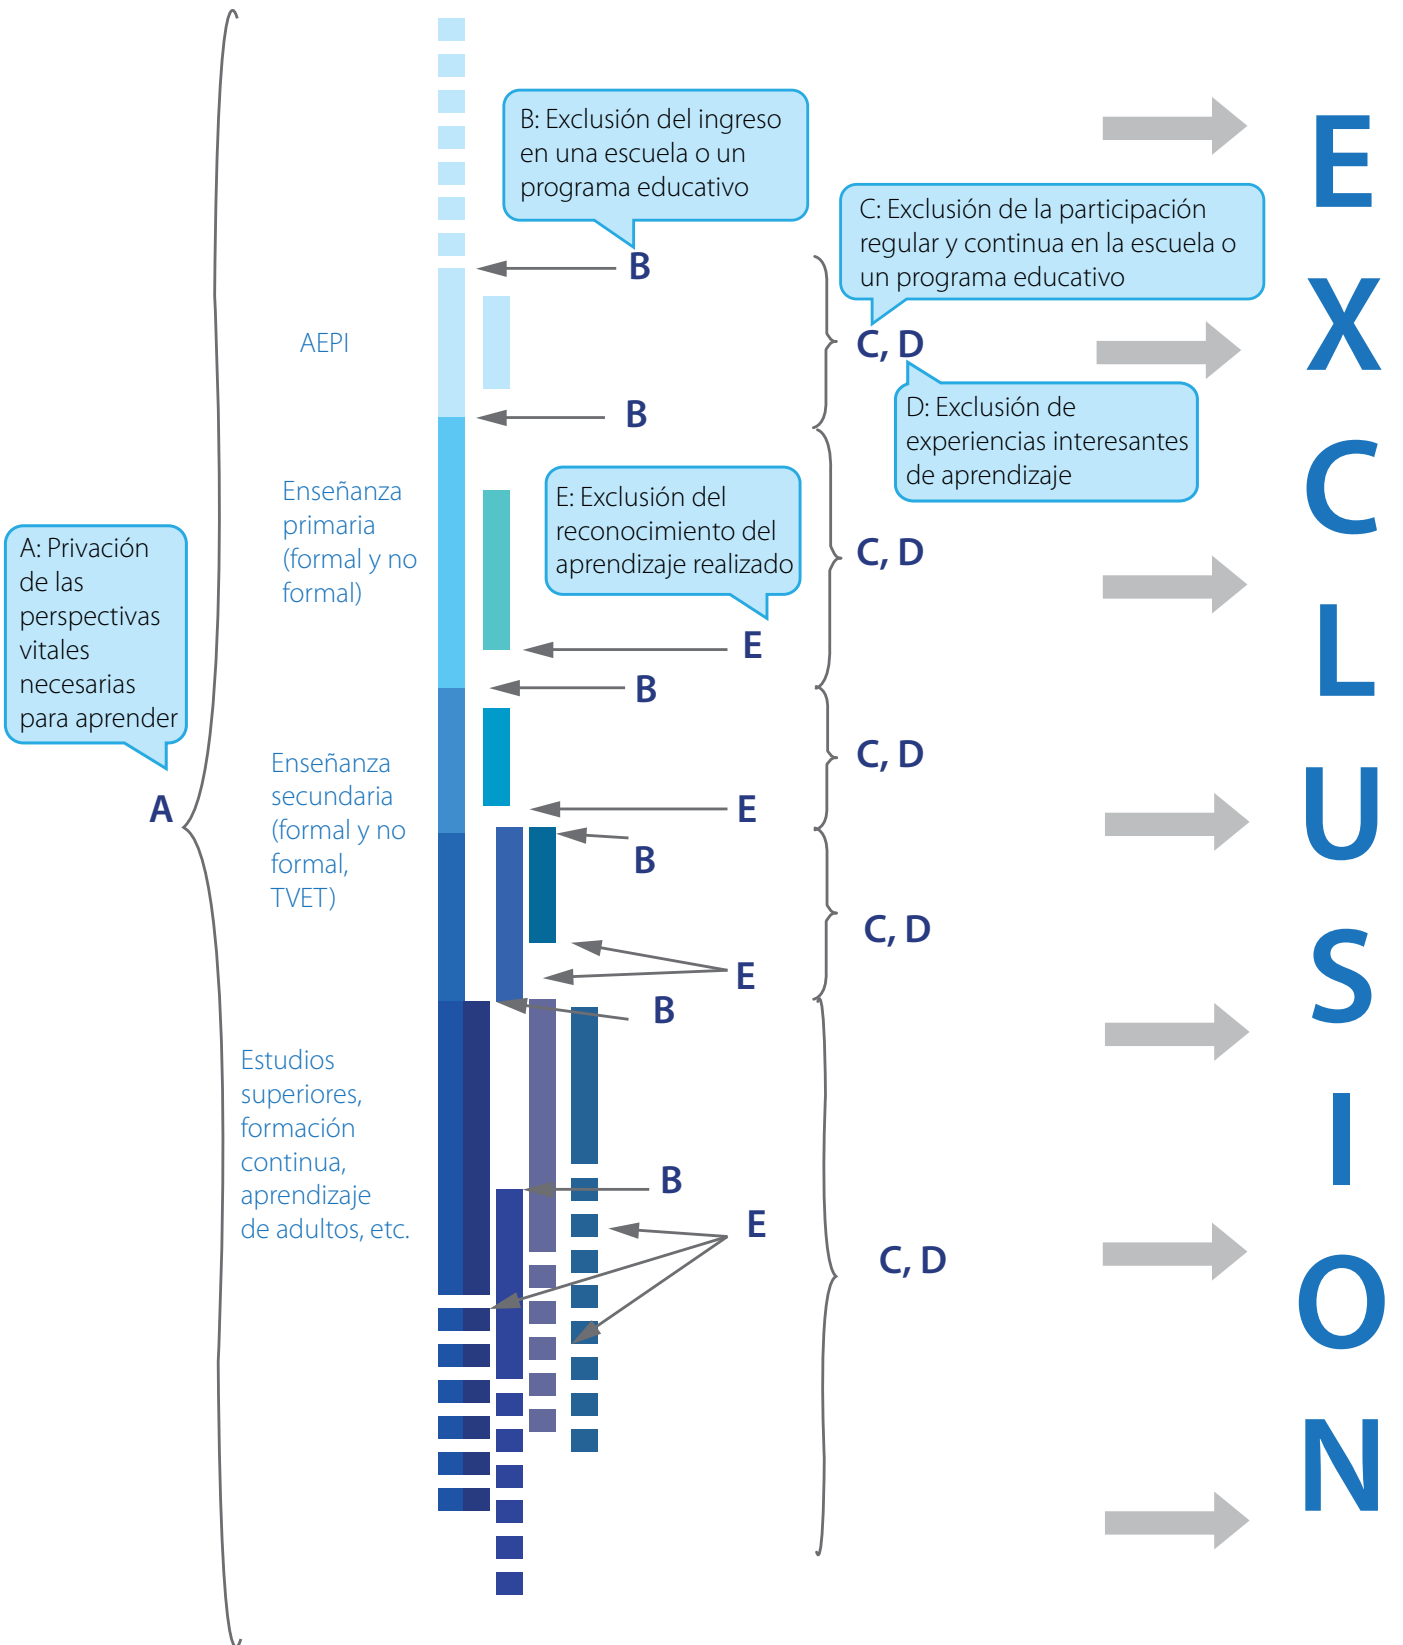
B: Exclusión del ingreso en una escuela o un programa educativo

C: Exclusión de la participación regular y continua en la escuela o un programa educativo

E
X
C
L
U
S
I
O
N

B

AEPI

C, D

D: Exclusión de experiencias interesantes de aprendizaje

B

Enseñanza primaria (formal y no formal)

E: Exclusión del reconocimiento del aprendizaje realizado

C, D

A: Privación de las perspectivas vitales necesarias para aprender

E

B

Enseñanza secundaria (formal y no formal, TVET)

C, D

A

E

B

C, D

E

B

Estudios superiores, formación continua, aprendizaje de adultos, etc.

B

E

C, D